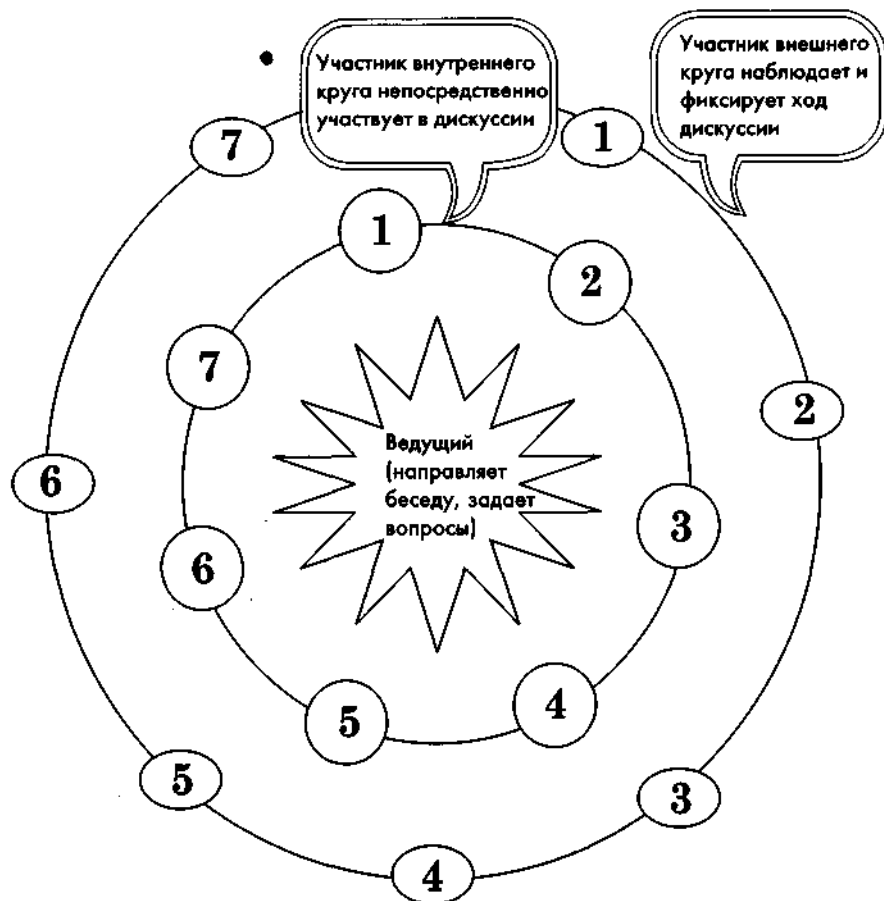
Участник внутреннего круга непосредственно участвует в дискуссии

Участник внешнего круга наблюдает и фиксирует ход дискуссии

7

1

1

2

7

2

Ведущий (направляет беседу, задает вопросы)

6

3

6

4

5

5

3

4